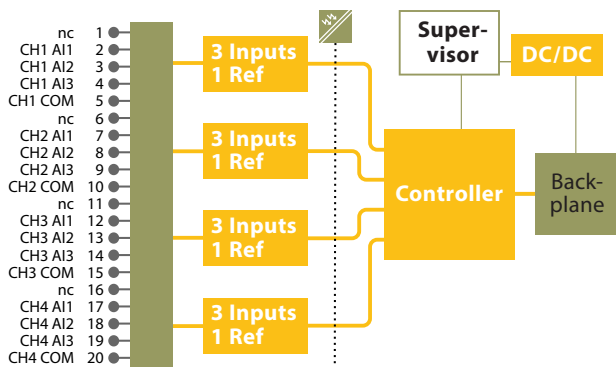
nc 1
CH1 AI1 2
CH1 AI2 3
CH1 AI3 4
CH1 COM 5
nc 6
CH2 AI1 7
CH2 AI2 8
CH2 AI3 9
CH2 COM 10
nc 11
CH3 AI1 12
CH3 AI2 13
CH3 AI3 14
CH3 COM 15
nc 16
CH4 AI1 17
CH4 AI2 18
CH4 AI3 19
CH4 COM 20

3 Inputs
1 Ref

3 Inputs
1 Ref

3 Inputs
1 Ref

3 Inputs
1 Ref

Supervisor

DC/DC

Controller

Backplane